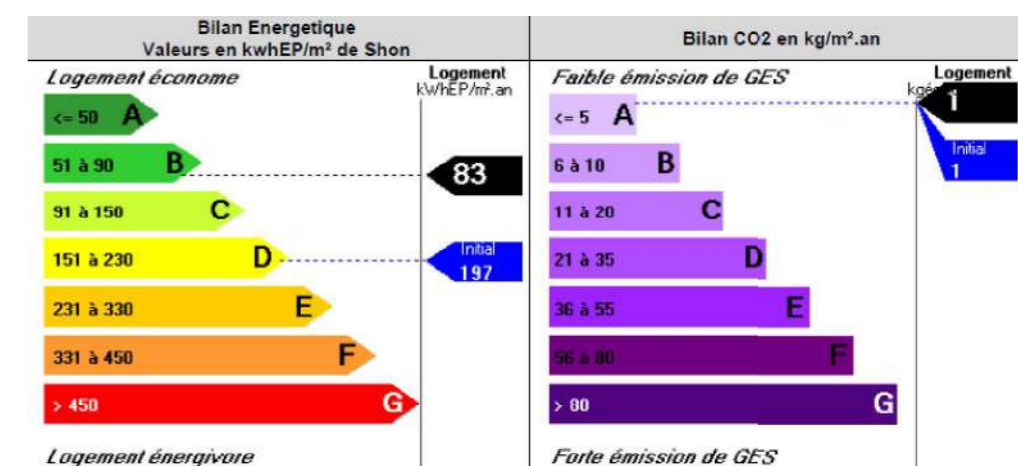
| Bilan Energetique Valeurs en kwhEP/m² de Shon | Bilan CO2 en kg/m².an |
|---|---|

Logement économe

Logement kWhEP/m².an

<= 50 A

51 à 90 B

83

91 à 150 C

151 à 230 D

Initial 197

231 à 330 E

331 à 450 F

> 450 G

Logement énergivore

Faible émission de GES

Logement kgé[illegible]

<= 5 A

1

Initial 1

6 à 10 B

11 à 20 C

21 à 35 D

36 à 55 E

56 à 80 F

> 80 G

Forte émission de GES